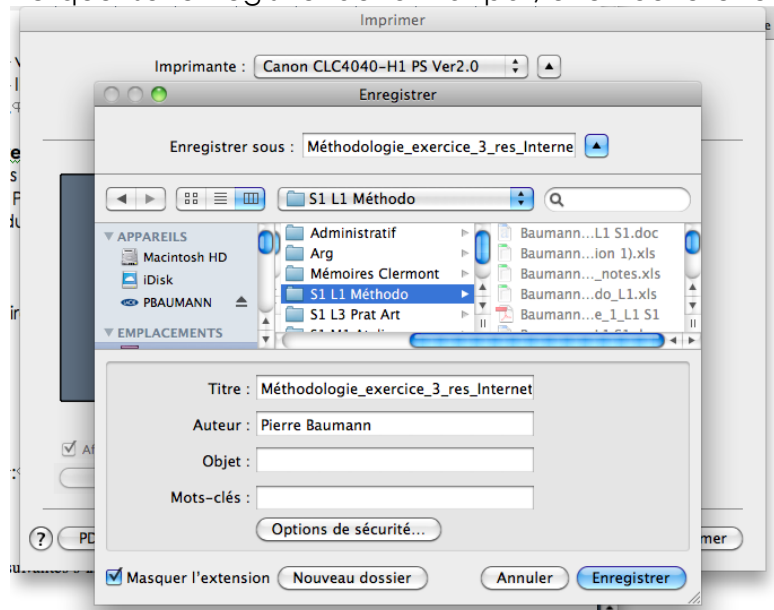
Imprimer

Imprimante : Canon CLC4040-H1 PS Ver2.0

Enregistrer

Enregistrer sous : Méthodologie_exercice_3_res_Interne

S1 L1 Méthodo

▼ APPAREILS
Macintosh HD
iDisk
PBAUMANN
▼ EMPLACEMENTS

Administratif
Arg
Mémoires Clermont
S1 L1 Méthodo
S1 L3 Prat Art

Baumann...L1 S1.doc
Baumann...ion 1).xls
Baumann..._notes.xls
Baumann...do_L1.xls
Baumann...e_1_L1 S1

Titre : Méthodologie_exercice_3_res_Internet
Auteur : Pierre Baumann
Objet :
Mots-clés :

Options de sécurité...

Masquer l'extension
Nouveau dossier
Annuler
Enregistrer

?
PD
mer